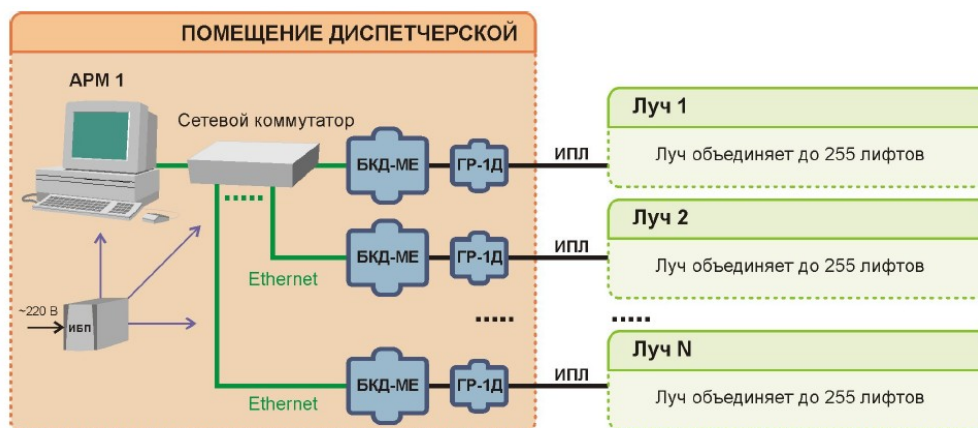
ПОМЕЩЕНИЕ ДИСПЕТЧЕРСКОЙ

АРМ 1

Сетевой коммутатор

~220 В

ИБП

Ethernet

Ethernet

БКД-МЕ

ГР-1Д

ИПЛ

Луч 1

Луч объединяет до 255 лифтов

БКД-МЕ

ГР-1Д

ИПЛ

Луч 2

Луч объединяет до 255 лифтов

.....

.....

БКД-МЕ

ГР-1Д

ИПЛ

Луч N

Луч объединяет до 255 лифтов